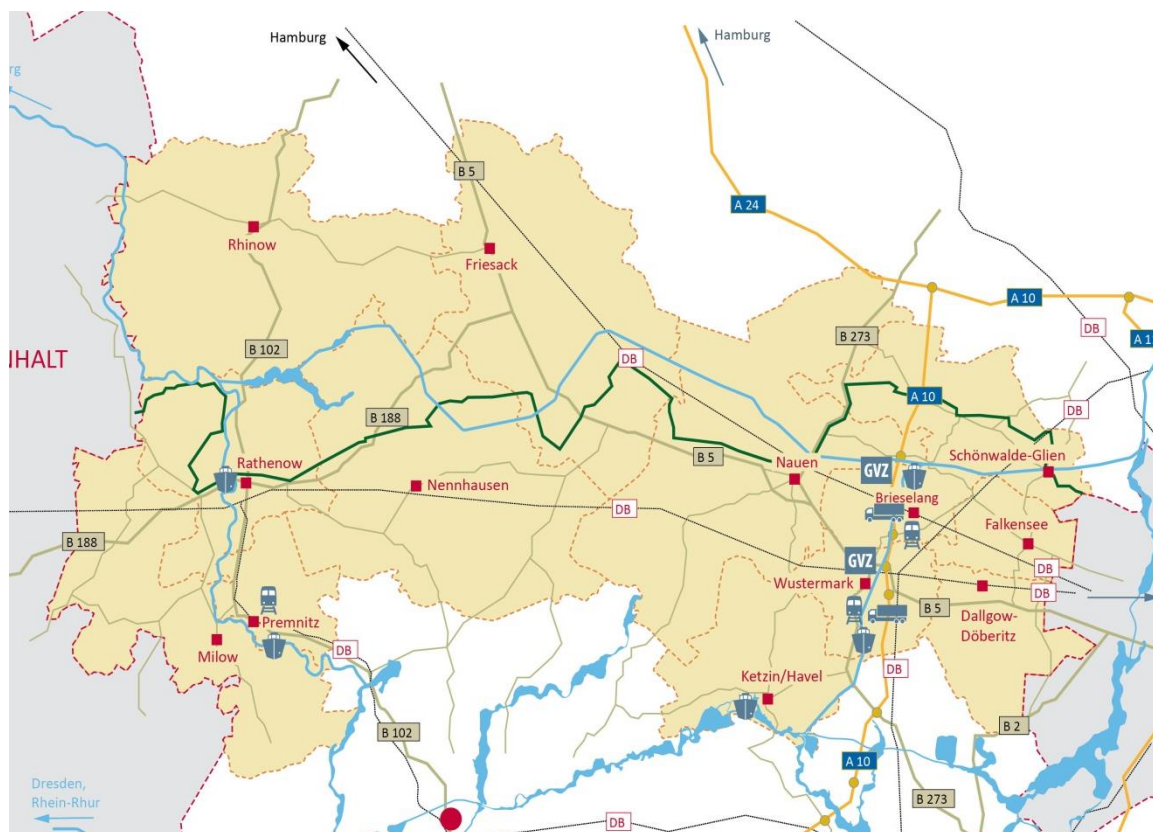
Hamburg
Hamburg
rg
B 5
A 24
Rhinow
Friesack
A 10
DB
A 1
HALT
B 102
B 273
DB
A 10
DB
B 188
B 5
Nauen
GVZ
Schönwalde-Glien
Rathenow
Nennhausen
Brieselang
DB
Falkensee
B 188
GVZ
Wustermark
DB
DB
B 5
Premnitz
Dallgow-Döberitz
Milow
DB
DB
Ketzin/Havel
B 102
B 2
A 10
Dresden, Rhein-Ruhr
B 273
DB